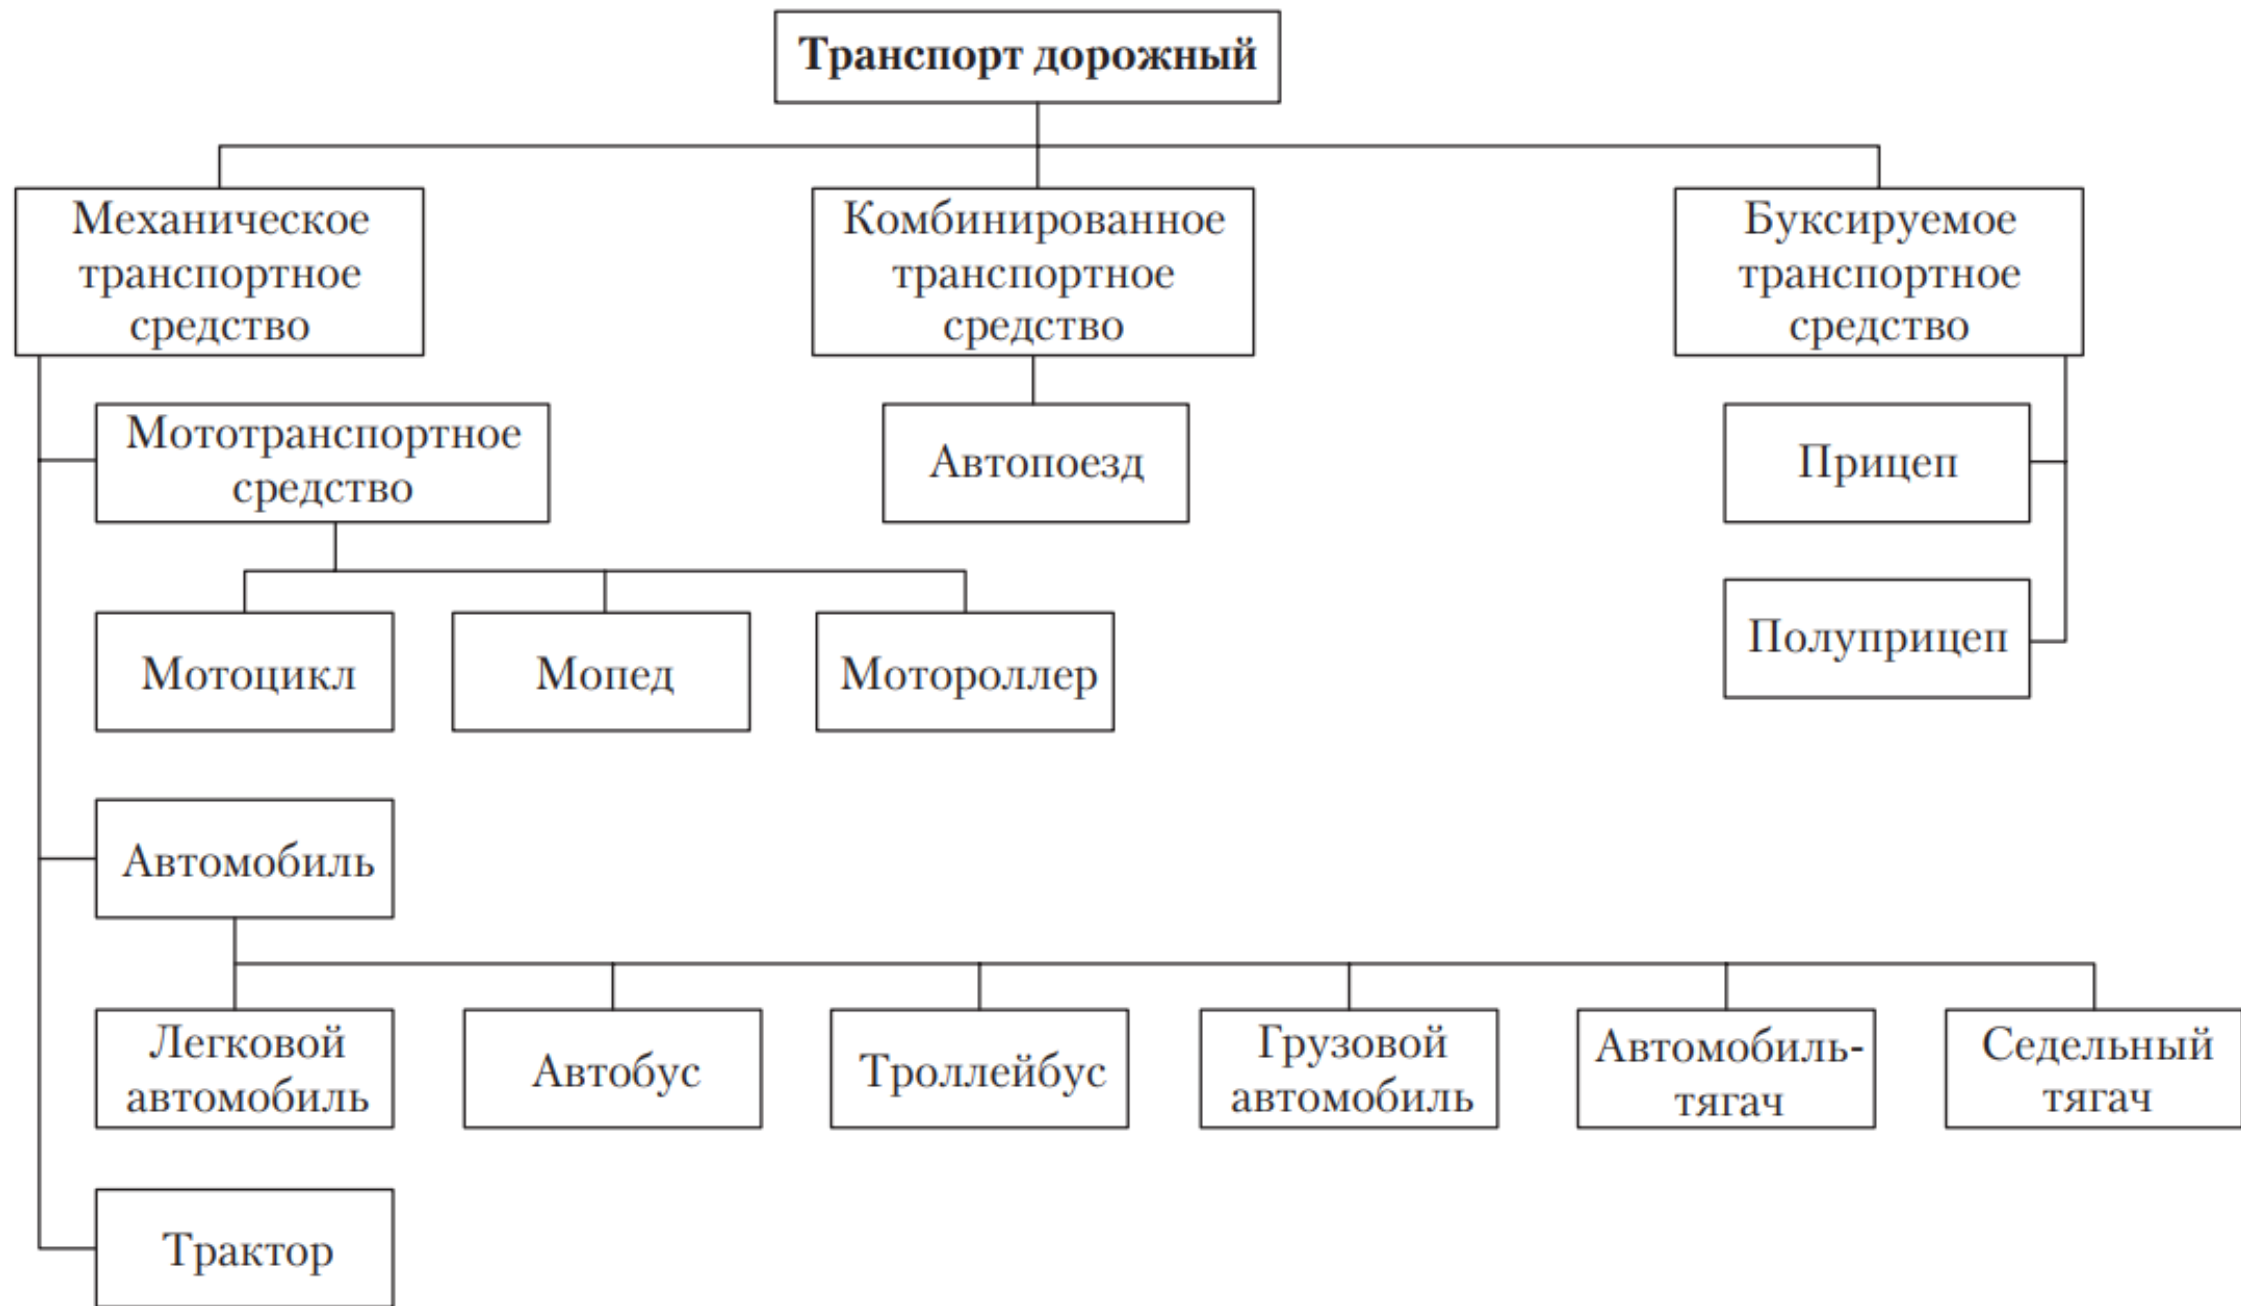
Транспорт дорожный

Механическое транспортное средство

Комбинированное транспортное средство

Буксируемое транспортное средство

Мототранспортное средство

Автопоезд

Прицеп

Полуприцеп

Мотоцикл

Мопед

Мотороллер

Автомобиль

Легковой автомобиль

Автобус

Троллейбус

Грузовой автомобиль

Автомобиль-тягач

Седельный тягач

Трактор